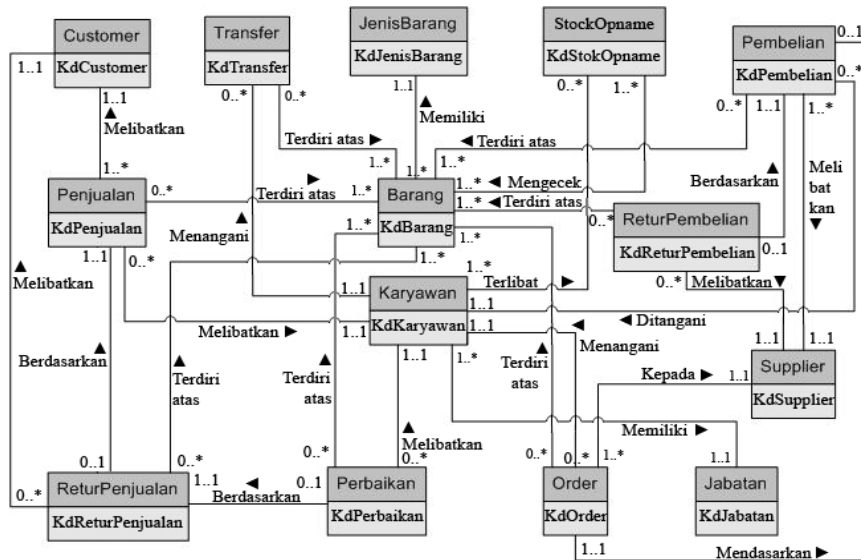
Customer
KdCustomer
Transfer
KdTransfer
JenisBarang
KdJenisBarang
StockOpname
KdStokOpname
Pembelian
KdPembelian
0..1
0..*
1..1
1..1
▲ Melibatkan
1..*
0..*
0..*
Terdiri atas ►
1..1
▲ Memiliki
0..*
1..*
0..*
1..1
1..*
◄ Terdiri atas
1..*
1..*
Meli bat kan ▼
▲ Berdasarkan
Penjualan
KdPenjualan
0..*
► Terdiri atas
1..*
Barang
KdBarang
1..* ◄ Mengecek
1..* ◄ Terdiri atas
0..*
ReturPembelian
KdReturPembelian
0..1
▲ Menangani
1..*
1..*
1..1
0..*
1..*
1..*
Terlibat
0..* Melibatkan ▼
▲ Melibatkan
1..1
Karyawan
KdKaryawan
1..1
◄ Ditangani
Melibatkan ►
1..1
1..1
Menangani
1..1
1..1
▲ Berdasarkan
▲ Terdiri atas
▲ Terdiri atas
1..1
1..*
▲ Terdiri atas
Supplier
KdSupplier
Kepada ►
1..1
Memiliki ►
▲ Melibatkan
0..*
0..*
0..1
0..*
1..1
0..1
0..*
1..*
1..1
ReturPenjualan
KdReturPenjualan
0..*
◄ Berdasarkan
Perbaikan
KdPerbaikan
Order
KdOrder
Jabatan
KdJabatan
1..1
Mendasarkan ►